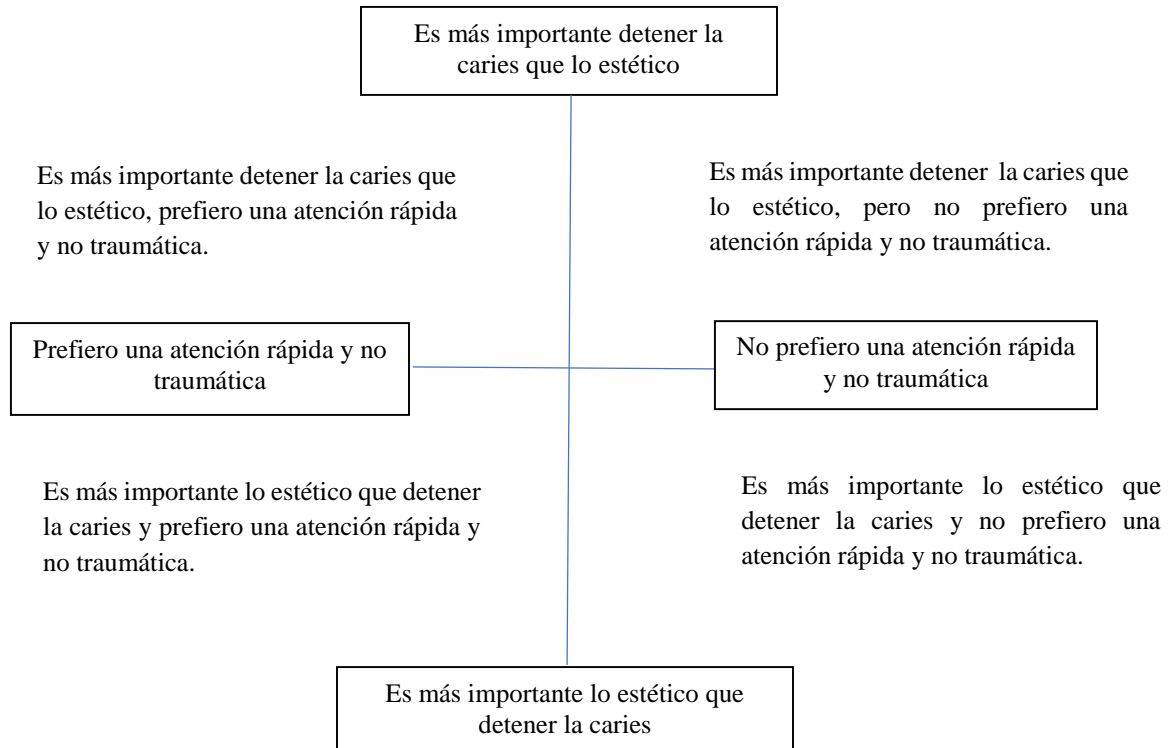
Es más importante detener la caries que lo estético

Es más importante detener la caries que lo estético, prefiero una atención rápida y no traumática.

Es más importante detener la caries que lo estético, pero no prefiero una atención rápida y no traumática.

Prefiero una atención rápida y no traumática

No prefiero una atención rápida y no traumática

Es más importante lo estético que detener la caries y prefiero una atención rápida y no traumática.

Es más importante lo estético que detener la caries y no prefiero una atención rápida y no traumática.

Es más importante lo estético que detener la caries